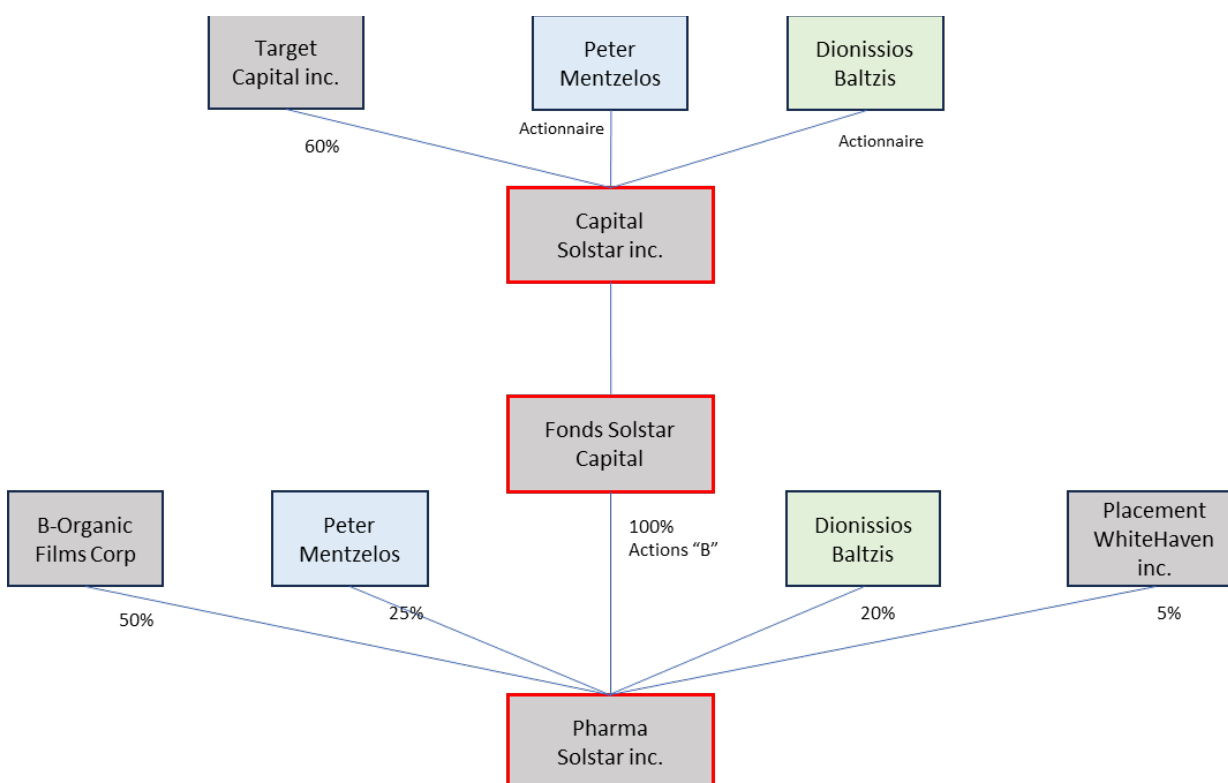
Target Capital inc.

Peter Mentzelos

Dionissios Baltzis

60%

Actionnaire

Actionnaire

Capital Solstar inc.

Fonds Solstar Capital

B-Organic Films Corp

Peter Mentzelos

100% Actions “B”

Dionissios Baltzis

Placement WhiteHaven inc.

50%

25%

20%

5%

Pharma Solstar inc.